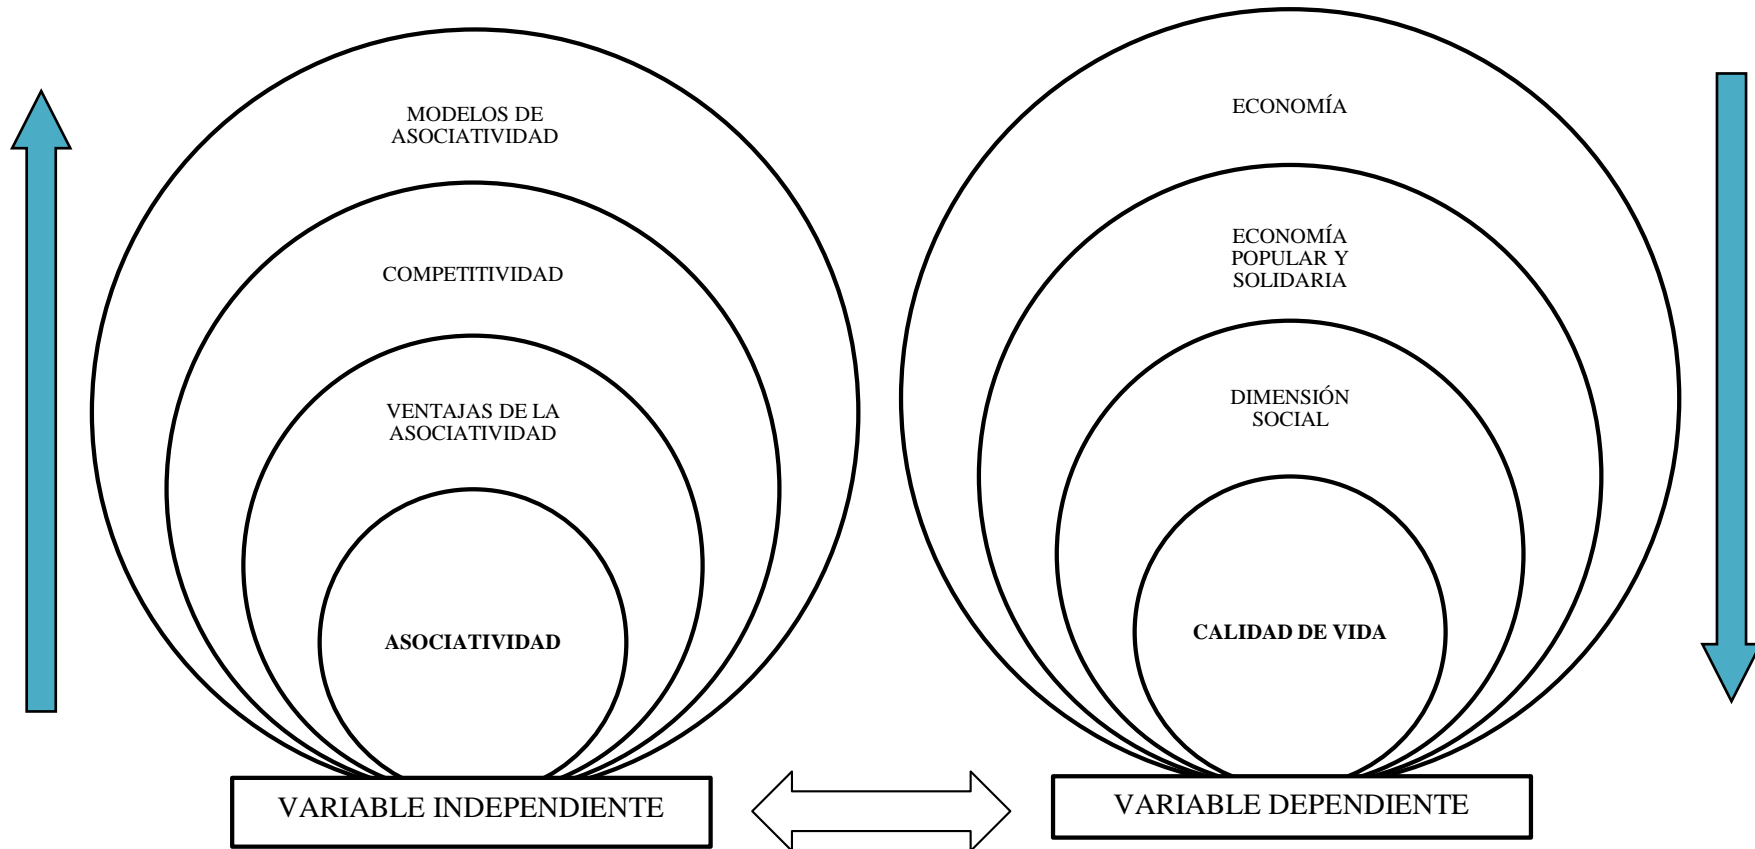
MODELOS DE ASOCIATIVIDAD

COMPETITIVIDAD

VENTAJAS DE LA ASOCIATIVIDAD

ASOCIATIVIDAD

VARIABLE INDEPENDIENTE

ECONOMÍA

ECONOMÍA POPULAR Y SOLIDARIA

DIMENSIÓN SOCIAL

CALIDAD DE VIDA

VARIABLE DEPENDIENTE